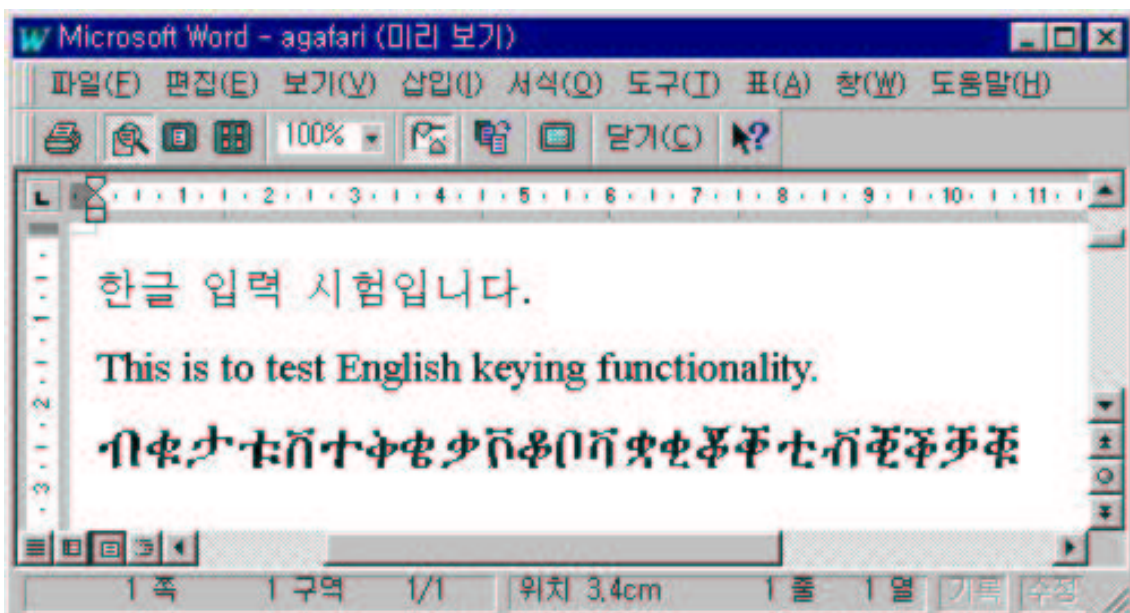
Microsoft Word - agafari (미리 보기)

파일(F) 편집(E) 보기(V) 삽입(I) 서식(O) 도구(T) 표(A) 창(W) 도움말(H)

100% 닫기(C)

1 2 3 4 5 6 7 8 9 10 11

한글 입력 시험입니다.

This is to test English keying functionality.

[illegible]

1 쪽 1 구역 1/1 위치 3.4cm 1 줄 1 열 기록 수정